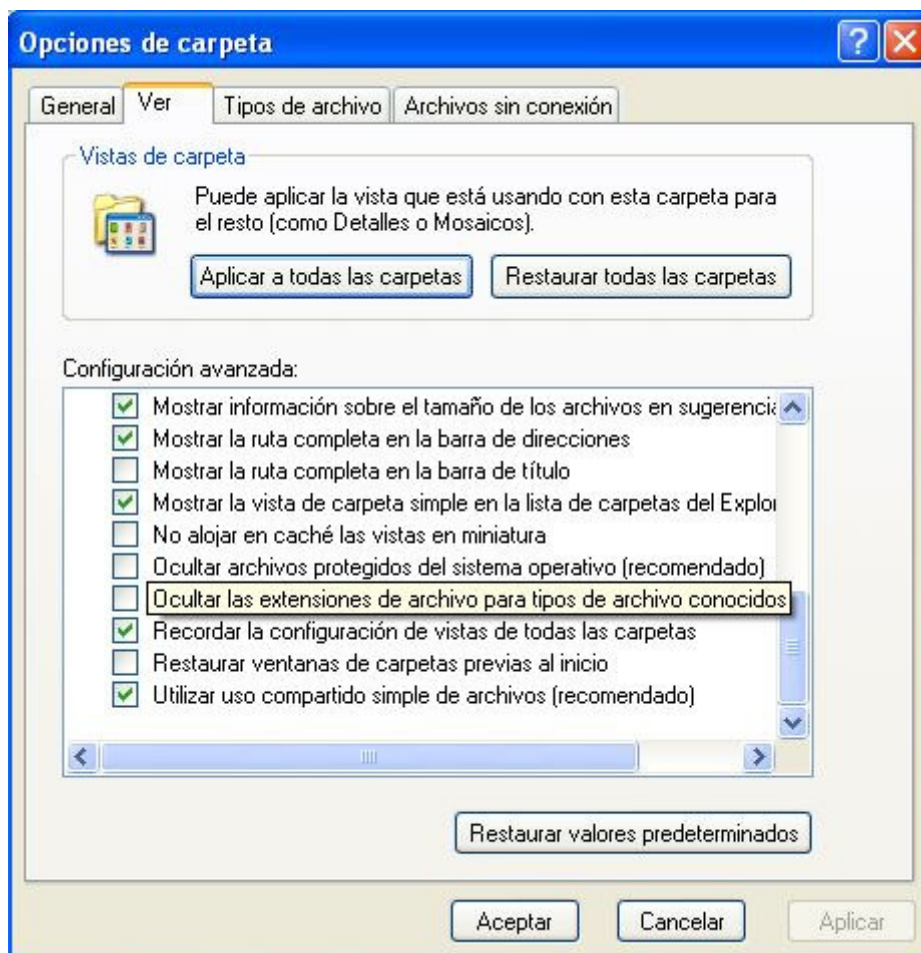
Opciones de carpeta

General | Ver | Tipos de archivo | Archivos sin conexión

Vistas de carpeta

Puede aplicar la vista que está usando con esta carpeta para el resto (como Detalles o Mosaicos).

Aplicar a todas las carpetas | Restaurar todas las carpetas

Configuración avanzada:

Mostrar información sobre el tamaño de los archivos en sugerencia

Mostrar la ruta completa en la barra de direcciones

Mostrar la ruta completa en la barra de título

Mostrar la vista de carpeta simple en la lista de carpetas del Explo

No alojar en caché las vistas en miniatura

Ocultar archivos protegidos del sistema operativo (recomendado)

Ocultar las extensiones de archivo para tipos de archivo conocidos

Recordar la configuración de vistas de todas las carpetas

Restaurar ventanas de carpetas previas al inicio

Utilizar uso compartido simple de archivos (recomendado)

Restaurar valores predeterminados

Aceptar | Cancelar | Aplicar